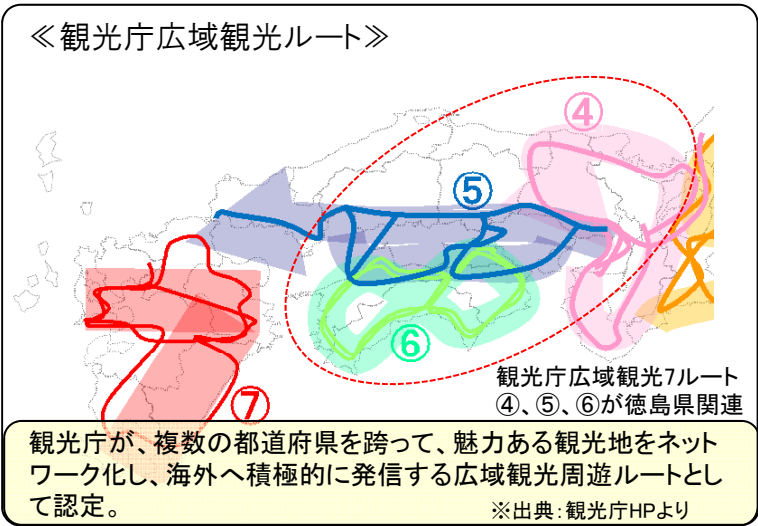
≪観光庁広域観光ルート≫

④

⑤

⑥

⑦

観光庁広域観光7ルート
④、⑤、⑥が徳島県関連

観光庁が、複数の都道府県を跨って、魅力ある観光地をネットワーク化し、海外へ積極的に発信する広域観光周遊ルートとして認定。

※出典：観光庁HPより